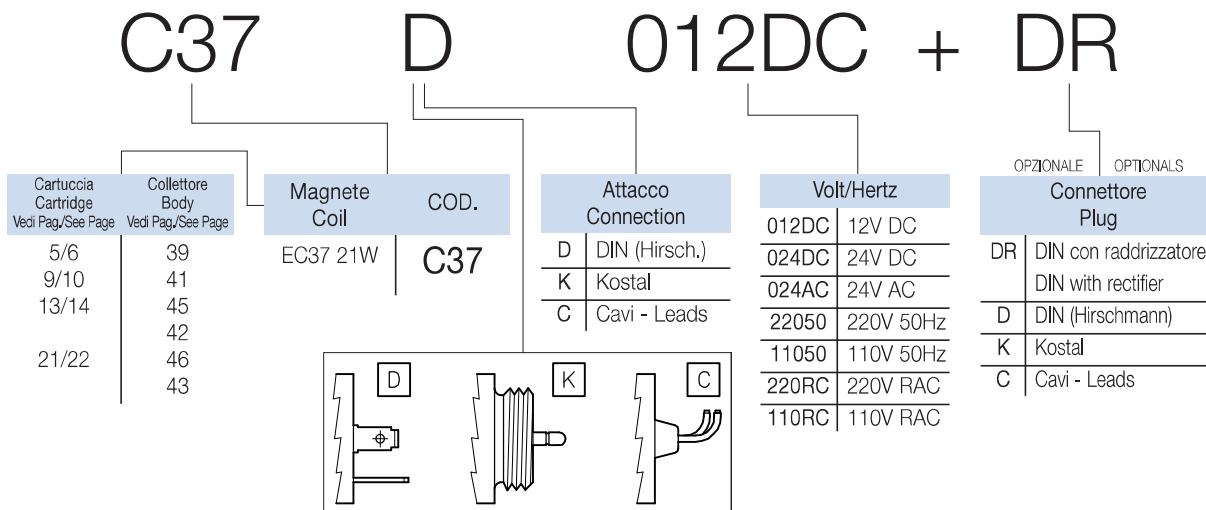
C37 D 012DC + DR

| Cartuccia Cartridge Vedi Pag./See Page | Collettore Body Vedi Pag./See Page |
|---|---|
| 5/6 | 39 |
| 9/10 | 41 |
| 13/14 | 45 |
| | 42 |
| 21/22 | 46 |
| | 43 |

| Magnete Coil | COD. |
|---|---|
| EC37 21W | C37 |

| Attacco Connection | |
|---|---|
| D | DIN (Hirsch.) |
| K | Kostal |
| C | Cavi - Leads |

D K C

| Volt/Hertz | |
|---|---|
| 012DC | 12V DC |
| 024DC | 24V DC |
| 024AC | 24V AC |
| 22050 | 220V 50Hz |
| 11050 | 110V 50Hz |
| 220RC | 220V RAC |
| 110RC | 110V RAC |

OPZIONALE OPTIONALS

| Connettore Plug | |
|---|---|
| DR | DIN con raddrizzatore DIN with rectifier |
| D | DIN (Hirschmann) |
| K | Kostal |
| C | Cavi - Leads |